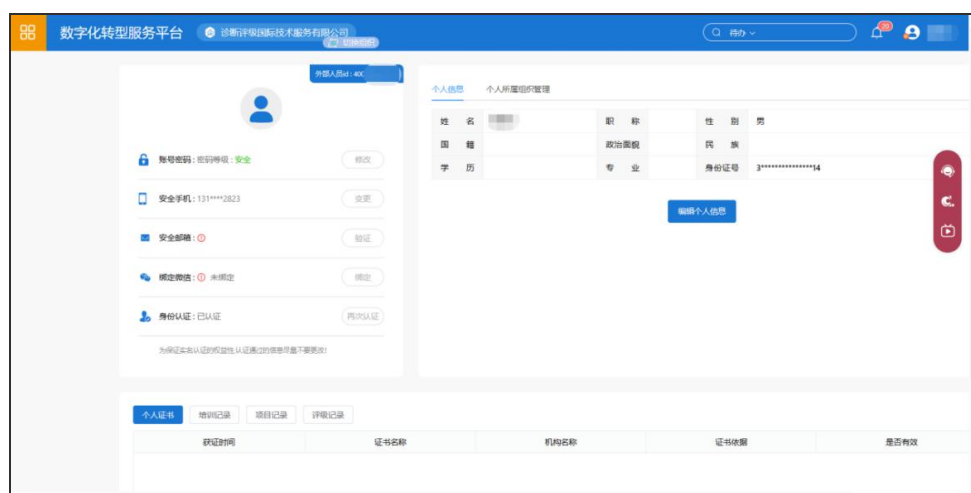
数字化转型服务平台 诊断评级国际技术服务有限公司 切换组织

待办

20

外部人员id：400

账号密码：密码等级：安全 修改

安全手机：131****2823 变更

安全邮箱：ⓘ 验证

绑定微信：ⓘ 未绑定 绑定

身份认证：已认证 再次认证

为保证实名认证的权益性,认证通过的信息尽量不要更改!

个人信息 个人所属组织管理

| 姓　名 | | 职　称 | | 性　别 | 男 |
|---|---|---|---|---|---|
| 国　籍 | | 政治面貌 | | 民　族 | |
| 学　历 | | 专　业 | | 身份证号 | 3****************14 |

编辑个人信息

个人证书 培训记录 项目记录 评级记录

| 获证时间 | 证书名称 | 机构名称 | 证书依据 | 是否有效 |
|---|---|---|---|---|